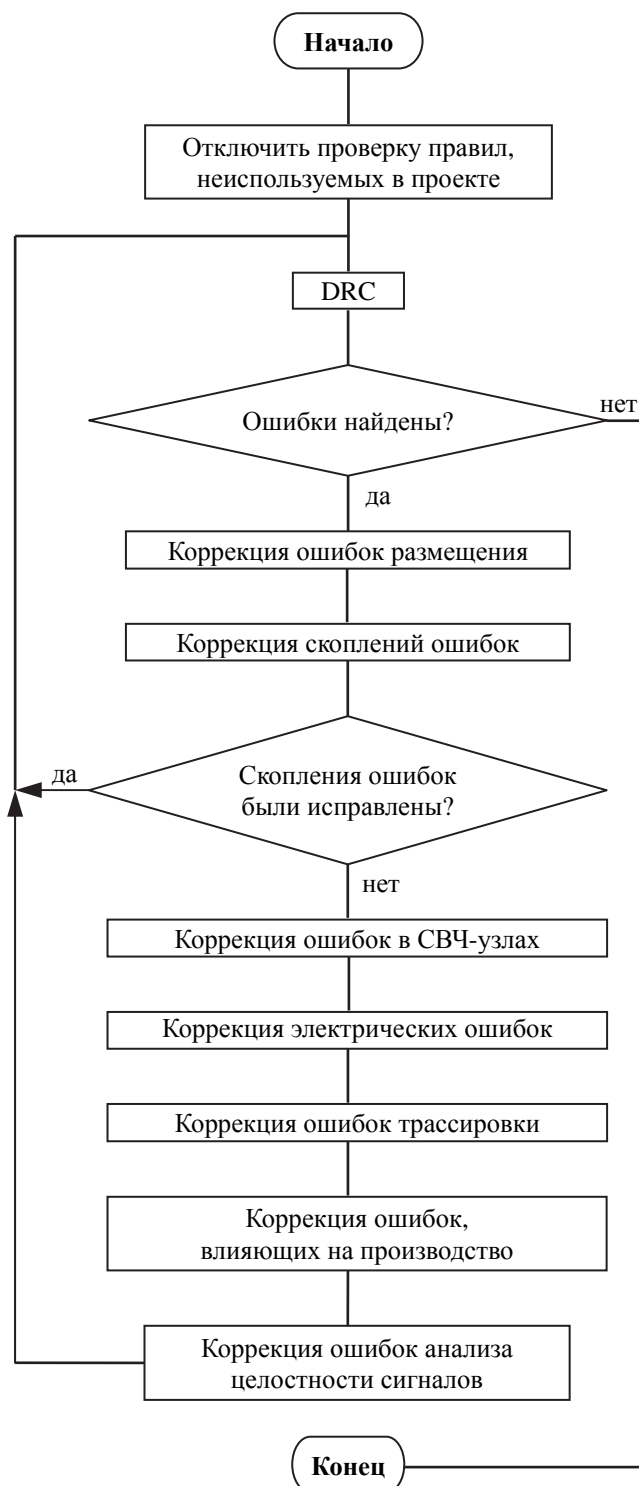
Начало

Отключить проверку правил, неиспользуемых в проекте

DRC

Ошибки найдены?

нет

да

Коррекция ошибок размещения

Коррекция скоплений ошибок

да

Скопления ошибок были исправлены?

нет

Коррекция ошибок в СВЧ-узлах

Коррекция электрических ошибок

Коррекция ошибок трассировки

Коррекция ошибок, влияющих на производство

Коррекция ошибок анализа целостности сигналов

Конец